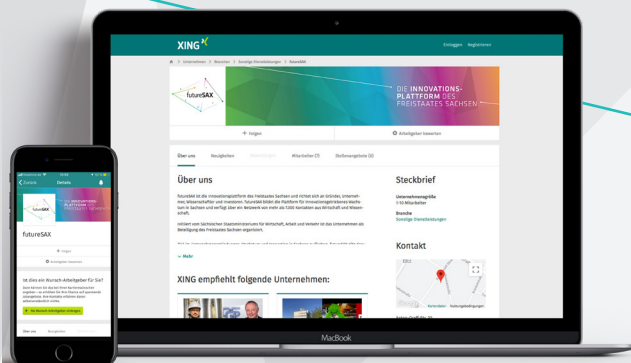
XING

Einloggen Registrieren

Unternehmen > Branchen > Sonstige Dienstleistungen > futureSAX

futureSAX

DIE INNOVATIONS-PLATTFORM DES FREISTAATES SACHSEN

+ Folgen

Arbeitgeber bewerten

Über uns Neuigkeiten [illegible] Mitarbeiter (7) Stellenangebote (0)

Über uns

futureSAX ist die Innovationsplattform des Freistaates Sachsen und richtet sich an Gründer, Unternehmer, Wissenschaftler und Investoren. futureSAX bildet die Plattform für Innovationsgetriebenes Wachstum in Sachsen und verfügt über ein Netzwerk von mehr als 5.000 Kontakten aus Wirtschaft und Wissenschaft.

Initiiert vom Sächsischen Staatsministerium für Wirtschaft, Arbeit und Verkehr ist das Unternehmen als Beteiligung des Freistaates Sachsen organisiert.

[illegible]

Mehr

XING empfiehlt folgende Unternehmen:

Steckbrief

Unternehmensgröße
1-10 Mitarbeiter

Branche
Sonstige Dienstleistungen

Kontakt

Kartendaten Nutzungsbedingungen

MacBook

Zurück Details

futureSAX

DIE INNOVATIONS-PLATTFORM DES FREISTAATES SACHSEN

futureSAX

+ Folgen

Arbeitgeber bewerten

Ist dies ein Kununu-Arbeitgeber für Sie?

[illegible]

Als Besucht Arbeitgeber anfragen

Über uns Neuigkeiten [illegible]